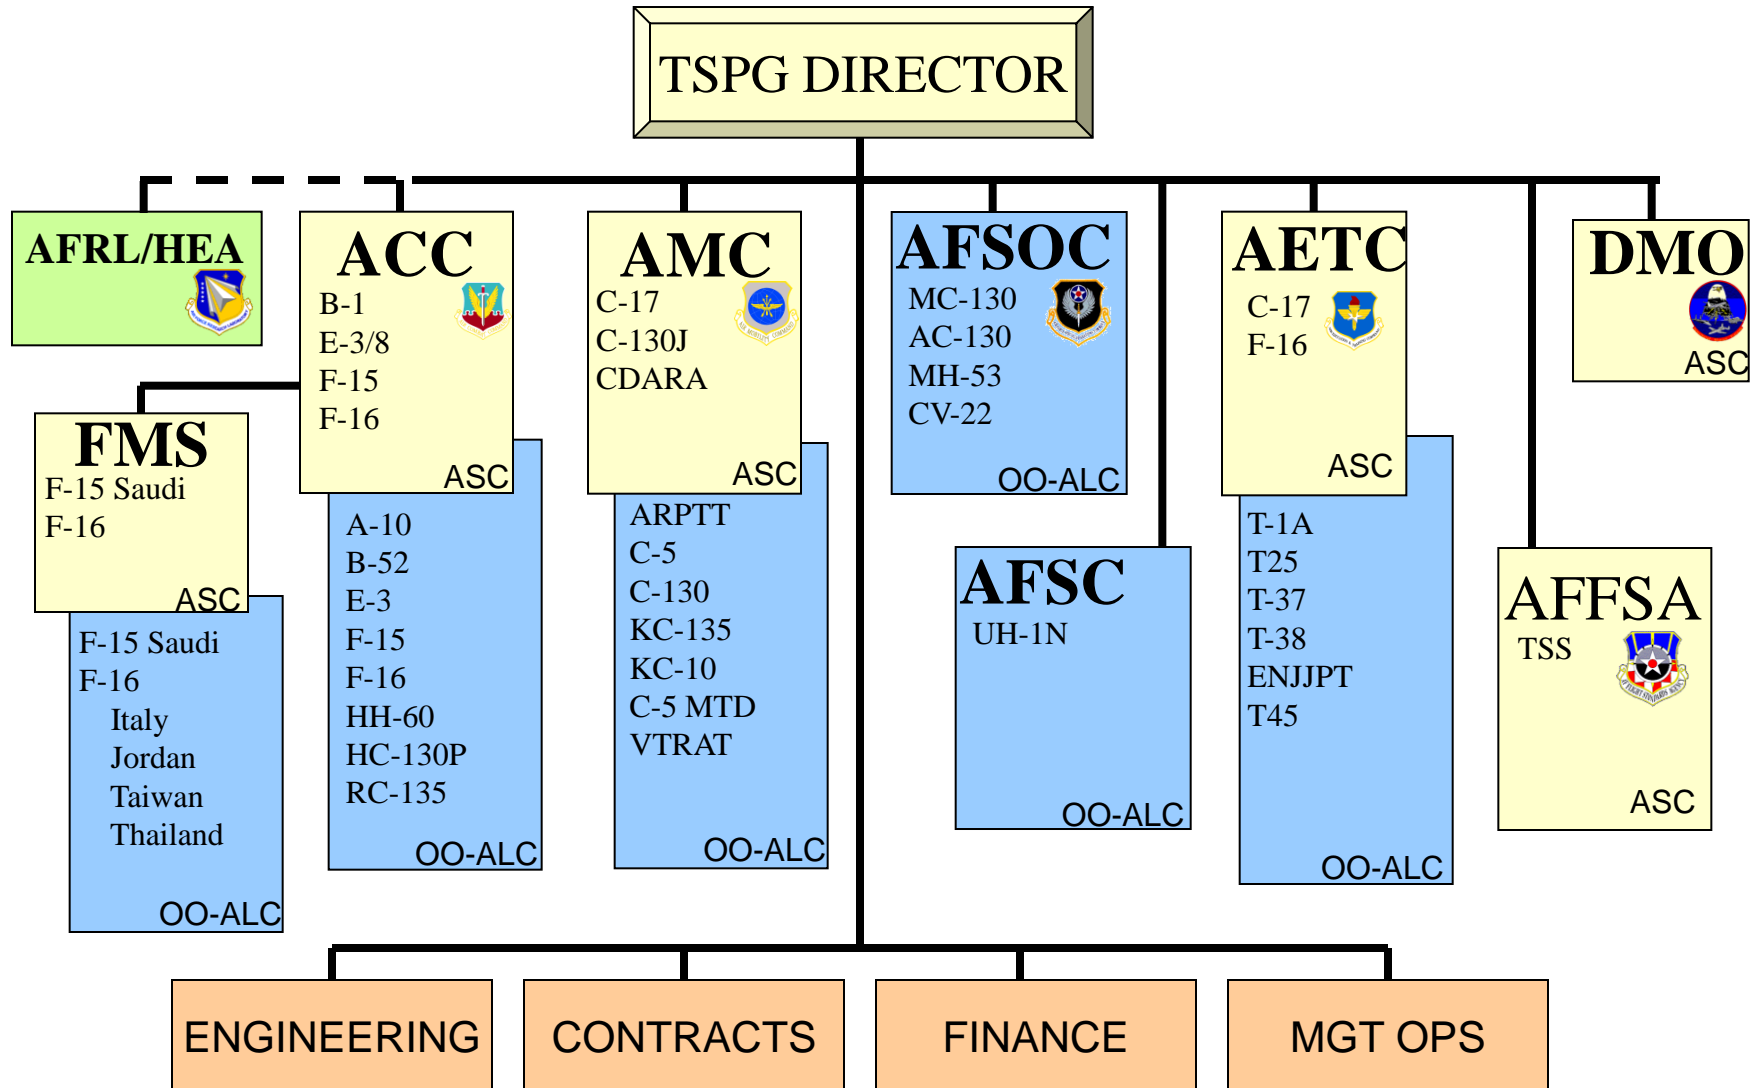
TSPG DIRECTOR

AFRL/HEA

ACC
B-1
E-3/8
F-15
F-16
ASC

A-10
B-52
E-3
F-15
F-16
HH-60
HC-130P
RC-135
OO-ALC

FMS
F-15 Saudi
F-16
ASC

F-15 Saudi
F-16
Italy
Jordan
Taiwan
Thailand
OO-ALC

AMC
C-17
C-130J
CDARA
ASC

ARPTT
C-5
C-130
KC-135
KC-10
C-5 MTD
VTRAT
OO-ALC

AFSOC
MC-130
AC-130
MH-53
CV-22
OO-ALC

AFSC
UH-1N
OO-ALC

AETC
C-17
F-16
ASC

T-1A
T25
T-37
T-38
ENJJPT
T45
OO-ALC

DMO
ASC

AFFSA
TSS
ASC

ENGINEERING

CONTRACTS

FINANCE

MGT OPS